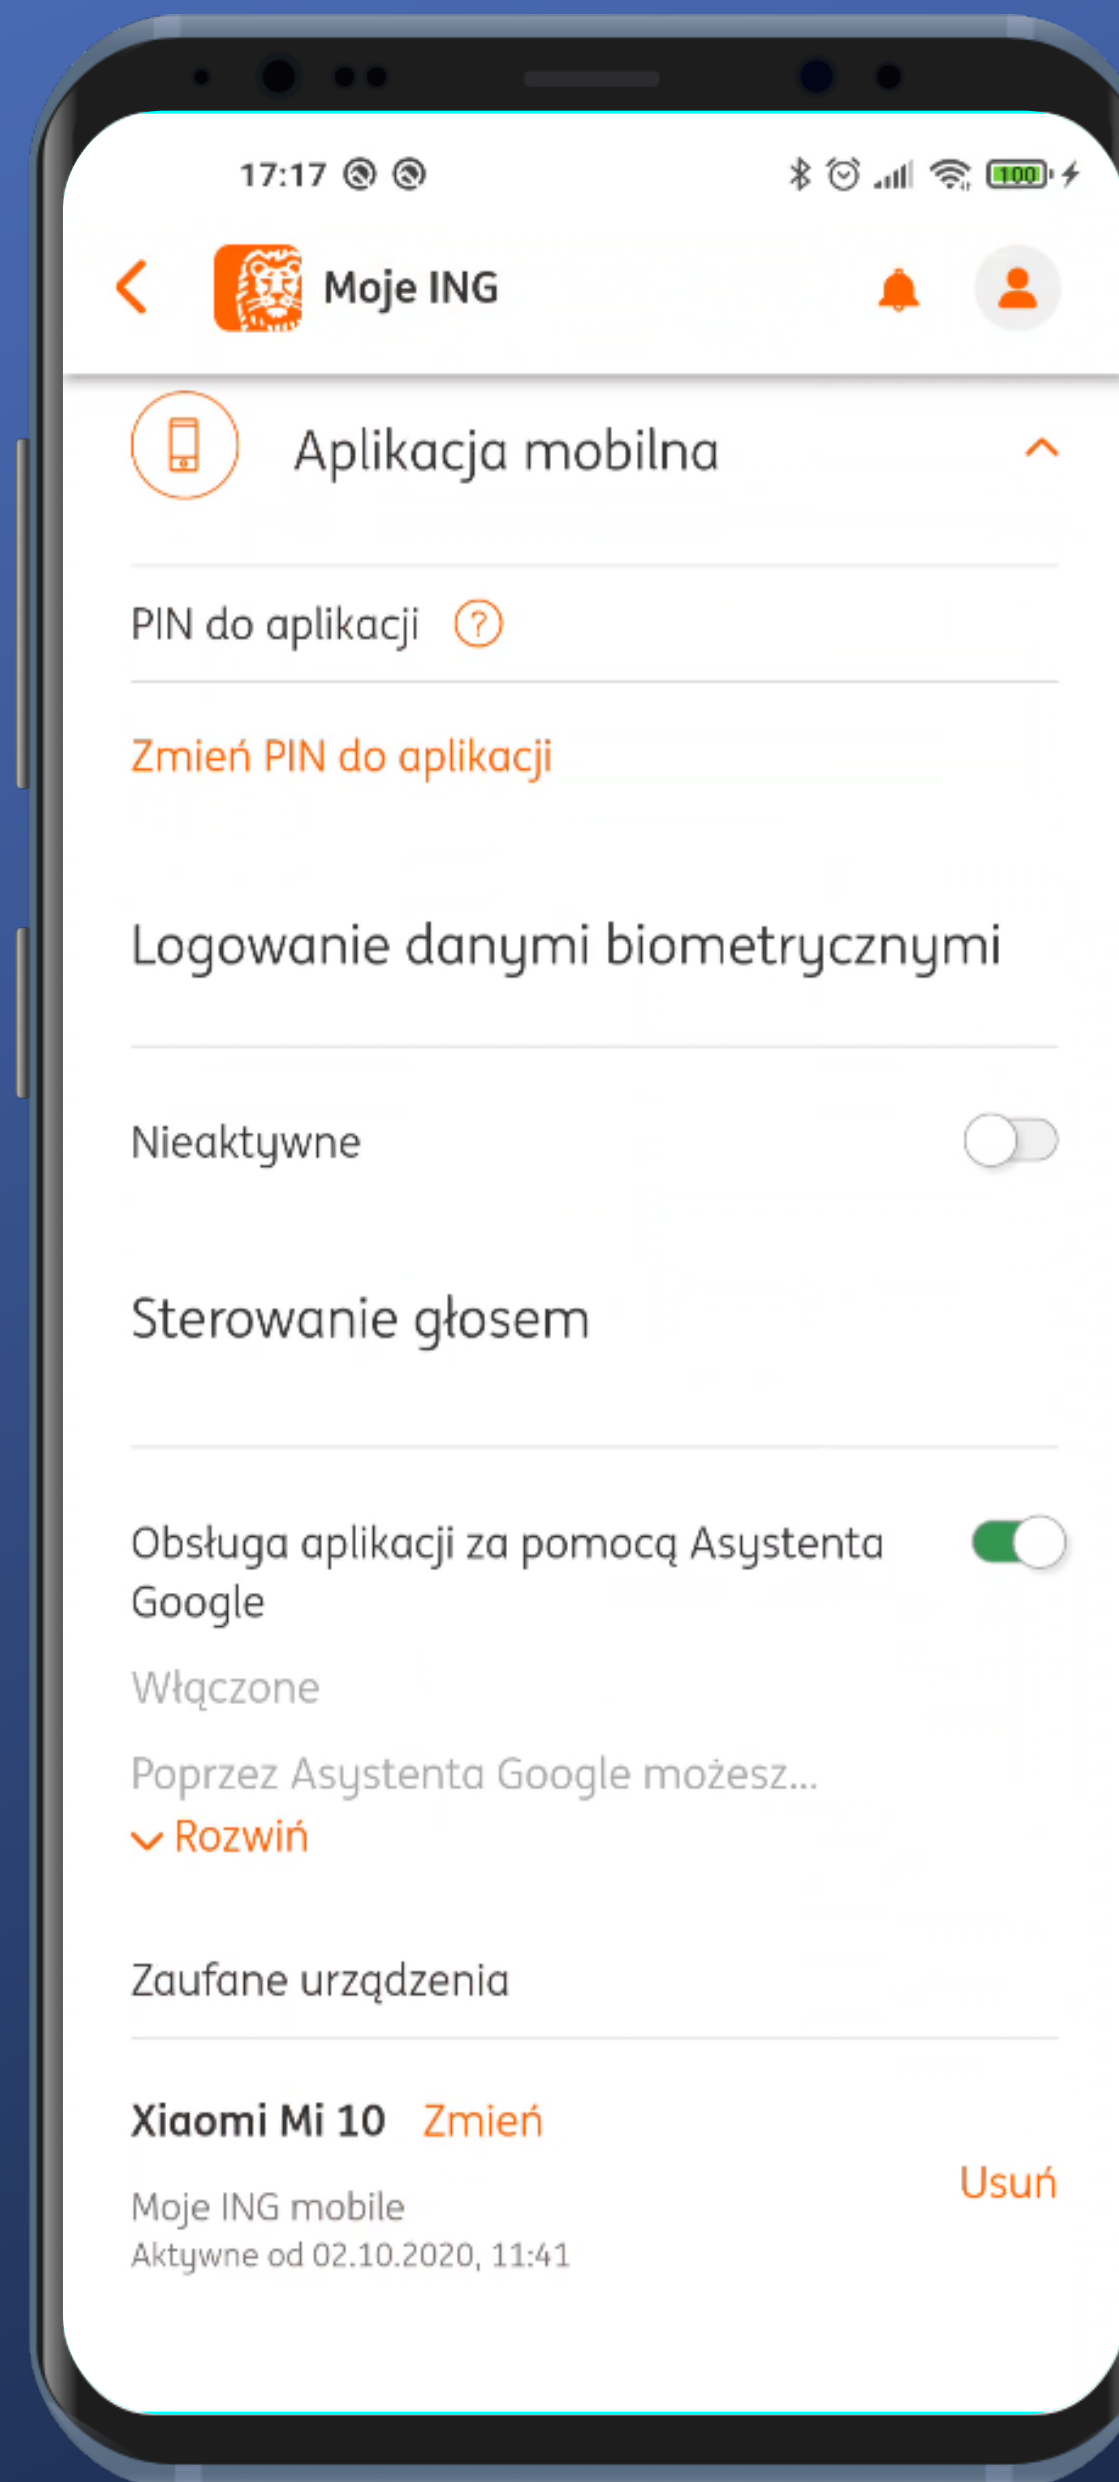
17:17

100

Moje ING

Aplikacja mobilna

PIN do aplikacji ?

Zmień PIN do aplikacji

Logowanie danymi biometrycznymi

Nieaktywne

Sterowanie głosem

Obsługa aplikacji za pomocą Asystenta Google

Włączone

Poprzez Asystenta Google możesz...

Rozwiń

Zaufane urządzenia

Xiaomi Mi 10 Zmień

Moje ING mobile

Aktywne od 02.10.2020, 11:41

Usuń